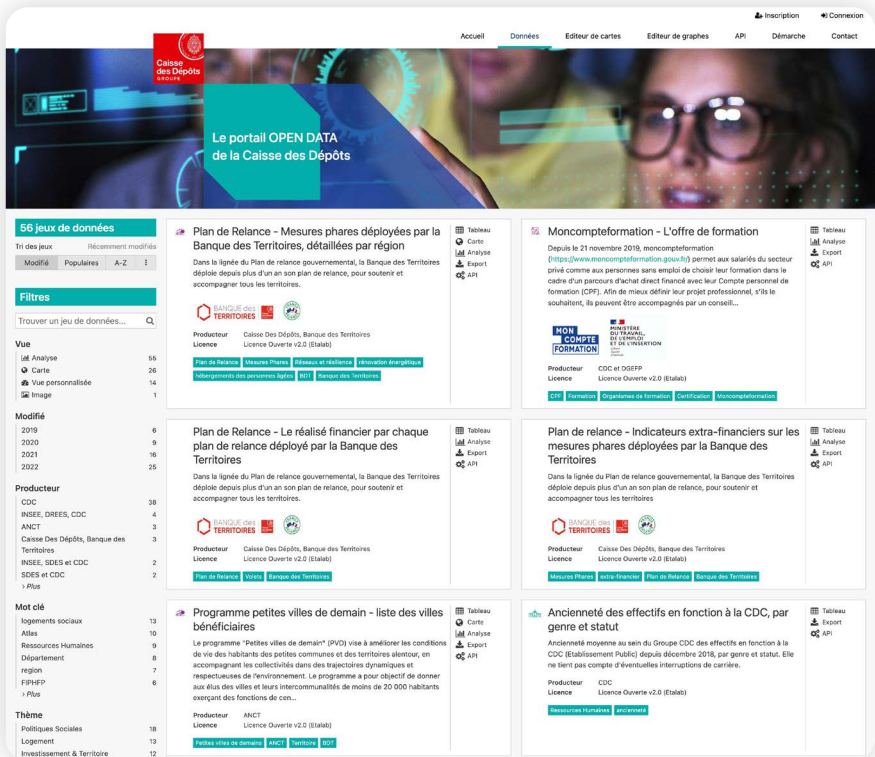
Inscription Connexion

Accueil Données Editeur de cartes Editeur de graphes API Démarche Contact

Caisse des Dépôts GROUPE

Le portail OPEN DATA de la Caisse des Dépôts

56 jeux de données

Tri des jeux Récemment modifiés

Modifié Populaires A-Z ⋮

Filtres

Trouver un jeu de données...

Vue
Analyse 55
Carte 26
Vue personnalisée 14
Image 1

Modifié
2019 6
2020 9
2021 16
2022 25

Producteur
CDC 38
INSEE, DREES, CDC 4
ANCT 3
Caisse Des Dépôts, Banque des Territoires 3
INSEE, SDES et CDC 2
SDES et CDC 2
› Plus

Mot clé
logements sociaux 13
Atlas 10
Ressources Humaines 9
Département 8
region 7
FIPHFP 6
› Plus

Thème
Politiques Sociales 18
Logement 13
Investissement & Territoire 12

Plan de Relance - Mesures phares déployées par la Banque des Territoires, détaillées par région

Dans la lignée du Plan de relance gouvernemental, la Banque des Territoires déploie depuis plus d'un an son plan de relance, pour soutenir et accompagner tous les territoires.

BANQUE des TERRITOIRES

Producteur Caisse Des Dépôts, Banque des Territoires
Licence Licence Ouverte v2.0 (Etalab)

Plan de Relance Mesures Phares Réseaux et résilience rénovation énergétique hébergements des personnes âgées BDT Banque des Territoires

Tableau
Carte
Analyse
Export
API

Moncompteformation - L'offre de formation

Depuis le 21 novembre 2019, moncompteformation (https://www.moncompteformation.gouv.fr) permet aux salariés du secteur privé comme aux personnes sans emploi de choisir leur formation dans le cadre d'un parcours d'achat direct financé avec leur Compte personnel de formation (CPF). Afin de mieux définir leur projet professionnel, s'ils le souhaitent, ils peuvent être accompagnés par un conseil...

MON COMPTE FORMATION
MINISTÈRE DU TRAVAIL, DE L'EMPLOI ET DE L'INSERTION

Producteur CDC et DGEFP
Licence Licence Ouverte v2.0 (Etalab)

CPF Formation Organismes de formation Certification Moncompteformation

Tableau
Analyse
Export
API

Plan de Relance - Le réalisé financier par chaque plan de relance déployé par la Banque des Territoires

Dans la lignée du Plan de relance gouvernemental, la Banque des Territoires déploie depuis plus d'un an son plan de relance, pour soutenir et accompagner tous les territoires.

BANQUE des TERRITOIRES

Producteur Caisse Des Dépôts, Banque des Territoires
Licence Licence Ouverte v2.0 (Etalab)

Plan de Relance Volets Banque des Territoires

Tableau
Analyse
Export
API

Plan de relance - Indicateurs extra-financiers sur les mesures phares déployées par la Banque des Territoires

Dans la lignée du Plan de relance gouvernemental, la Banque des Territoires déploie depuis plus d'un an son plan de relance, pour soutenir et accompagner tous les territoires

BANQUE des TERRITOIRES

Producteur Caisse Des Dépôts, Banque des Territoires
Licence Licence Ouverte v2.0 (Etalab)

Mesures Phares extra-financier Plan de Relance Banque des Territoires

Tableau
Analyse
Export
API

Programme petites villes de demain - liste des villes bénéficiaires

Le programme "Petites villes de demain" (PVD) vise à améliorer les conditions de vie des habitants des petites communes et des territoires alentour, en accompagnant les collectivités dans des trajectoires dynamiques et respectueuses de l'environnement. Le programme a pour objectif de donner aux élus des villes et leurs intercommunalités de moins de 20 000 habitants exerçant des fonctions de cen...

Producteur ANCT
Licence Licence Ouverte v2.0 (Etalab)

Petites villes de demain ANCT Territoire BDT

Tableau
Carte
Analyse
Export
API

Ancienneté des effectifs en fonction à la CDC, par genre et statut

Ancienneté moyenne au sein du Groupe CDC des effectifs en fonction à la CDC (Etablissement Public) depuis décembre 2018, par genre et statut. Elle ne tient pas compte d'éventuelles interruptions de carrière.

Producteur CDC
Licence Licence Ouverte v2.0 (Etalab)

Ressources Humaines ancienneté

Tableau
Export
API